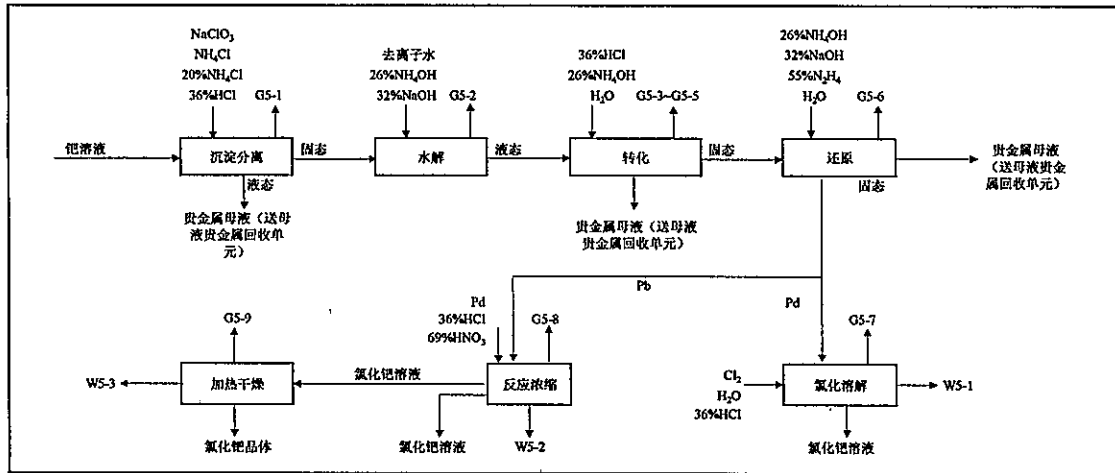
$NaClO_3$
$NH_4Cl$
20%$NH_4Cl$
36%HCl
G5-1

去离子水
26%$NH_4OH$
32%NaOH
G5-2

36%HCl
26%$NH_4OH$
$H_2O$
G5-3~G5-5

26%$NH_4OH$
32%NaOH
55%$N_2H_4$
$H_2O$
G5-6

钯溶液
沉淀分离
固态
水解
液态
转化
固态
还原
贵金属母液（送母液贵金属回收单元）

液态
贵金属母液（送母液贵金属回收单元）

贵金属母液（送母液贵金属回收单元）

固态

Pb
Pd

Pd
36%HCl
69%$HNO_3$
G5-8

G5-9

G5-7

W5-3
加热干燥
氯化钯溶液
反应浓缩
$Cl_2$
$H_2O$
36%HCl
氯化溶解
W5-1

氯化钯晶体
氯化钯溶液
W5-2
氯化钯溶液